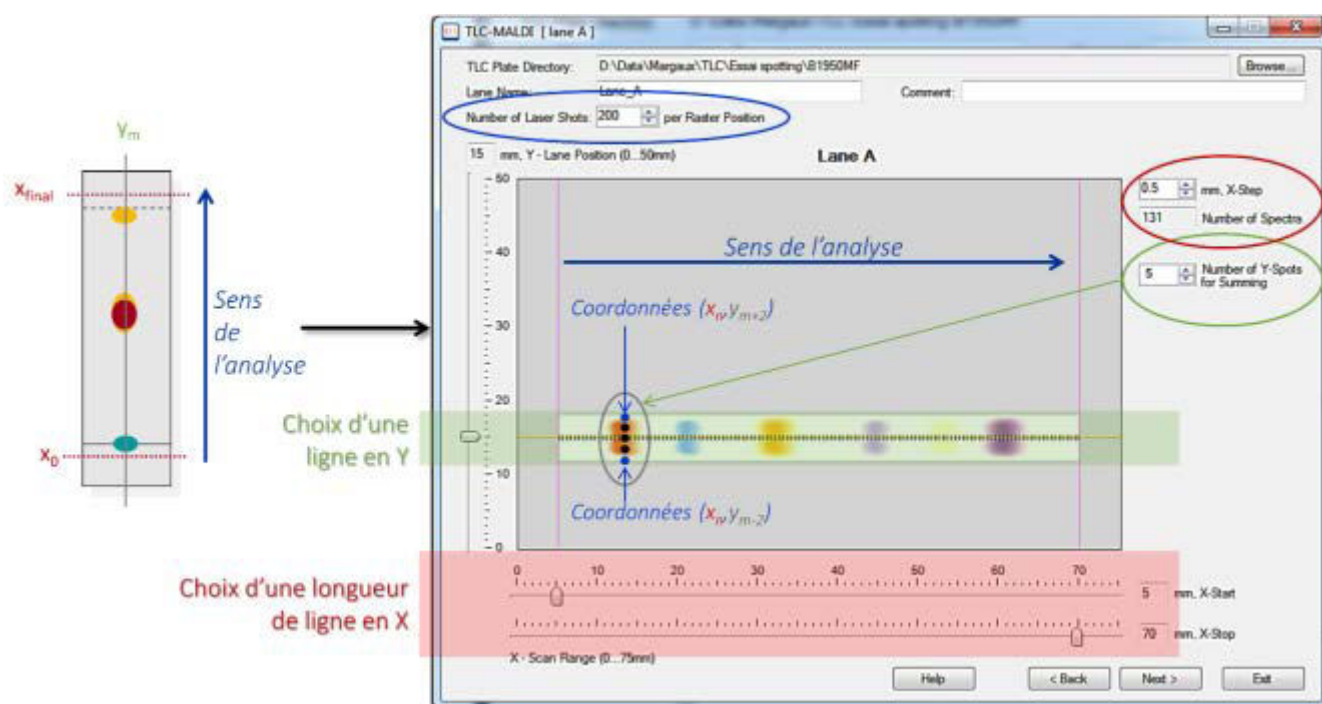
$y_m$

$x_{final}$

Sens de l'analyse

$x_0$

TLC-MALDI [ lane A ]

TLC Plate Directory: D:\Data\Margaux\TLC\Essai spotting\B1950MF

Browse...

Lane Name: Lane_A

Comment:

Number of Laser Shots: 200 per Raster Position

15 mm, Y - Lane Position (0...50mm)

Lane A

50

40

30

20

10

0

0.5 mm, X-Step

131 Number of Spectra

5 Number of Y-Spots for Summing

Sens de l'analyse

Coordonnées $(x_n, y_{m+2})$

Choix d'une ligne en Y

Coordonnées $(x_n, y_{m-2})$

Choix d'une longueur de ligne en X

0 10 20 30 40 50 60 70

5 mm, X-Start

70 mm, X-Stop

X - Scan Range (0...75mm)

Help

< Back

Next >

Exit